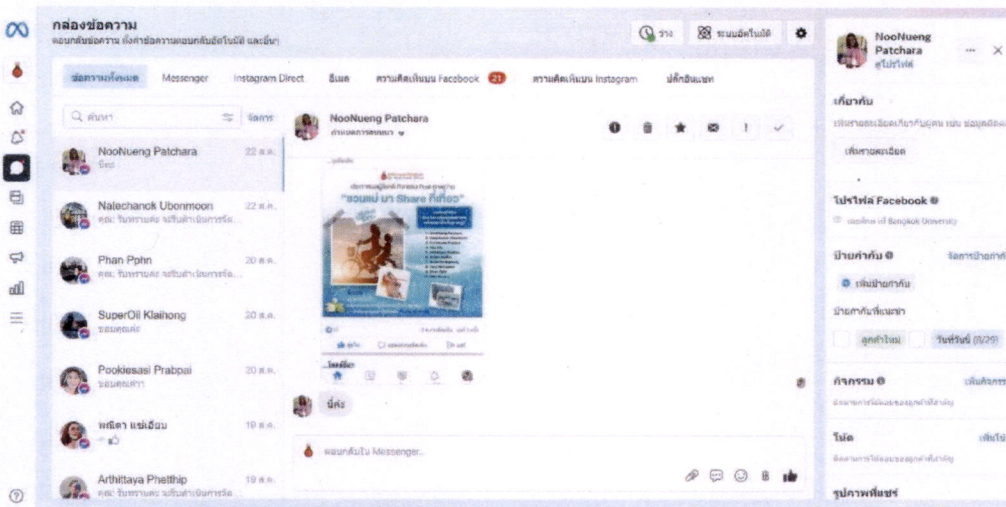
กล่องข้อความ
ตอบกลับข้อความ ตั้งค่าข้อความตอบกลับอัตโนมัติ และอื่นๆ

ว่าง
ระบบอัตโนมัติ

ข้อความทั้งหมด
Messenger
Instagram Direct
อีเมล
ความคิดเห็นบน Facebook 21
ความคิดเห็นบน Instagram
ปลั๊กอินแชท

ค้นหา
จัดการ

NooNueng Patchara
นี่ค่ะ
22 ส.ค.

Natechanok Ubonmoon
คุณ: รับทราบค่ะ ขอรับคำเงินการจัด...
22 ส.ค.

Phan Pphn
คุณ: รับทราบค่ะ ขอรับคำเงินการจัด...
20 ส.ค.

SuperOil Klaihong
ขอบคุณค่ะ
20 ส.ค.

Pookiesasi Prabpai
ขอบคุณค่ะ
20 ส.ค.

พณิดา แซ่เอี๋ยน
19 ส.ค.

Arthittaya Phetthip
คุณ: รับทราบค่ะ ขอรับคำเงินการจัด...
19 ส.ค.

NooNueng Patchara
กำหนดการชำระเงิน

"ชวนแม่ มา Share ที่เกอ"

นี่ค่ะ

ตอบกลับใน Messenger...

NooNueng Patchara
ดูโปรไฟล์

เกี่ยวกับ
เพิ่มรายละเอียดเกี่ยวกับบุคคล เช่น ข้อมูลติดต่อ
เพิ่มรายละเอียด

โปรไฟล์ Facebook
Bangkok University

ป้ายกำกับ
จัดการป้ายกำกับ
เพิ่มป้ายกำกับ
ป้ายกำกับที่แนะนำ
ลูกค้าใหม่
วันที่วันนี้ (8/29)

กิจกรรม
เพิ่มกิจกรรม

โน้ต
เพิ่มโน้ต

รูปภาพที่แชร์